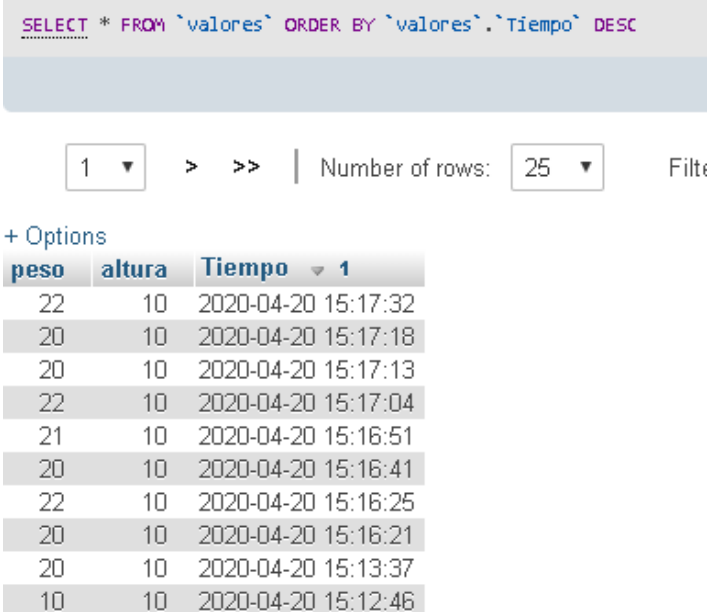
SELECT * FROM `valores` ORDER BY `valores`.`Tiempo` DESC

1 ▾ > >> | Number of rows: 25 ▾ Filte

+ Options

| peso | altura | Tiempo ▾ 1 |
|---|---|---|
| 22 | 10 | 2020-04-20 15:17:32 |
| 20 | 10 | 2020-04-20 15:17:18 |
| 20 | 10 | 2020-04-20 15:17:13 |
| 22 | 10 | 2020-04-20 15:17:04 |
| 21 | 10 | 2020-04-20 15:16:51 |
| 20 | 10 | 2020-04-20 15:16:41 |
| 22 | 10 | 2020-04-20 15:16:25 |
| 20 | 10 | 2020-04-20 15:16:21 |
| 20 | 10 | 2020-04-20 15:13:37 |
| 10 | 10 | 2020-04-20 15:12:46 |